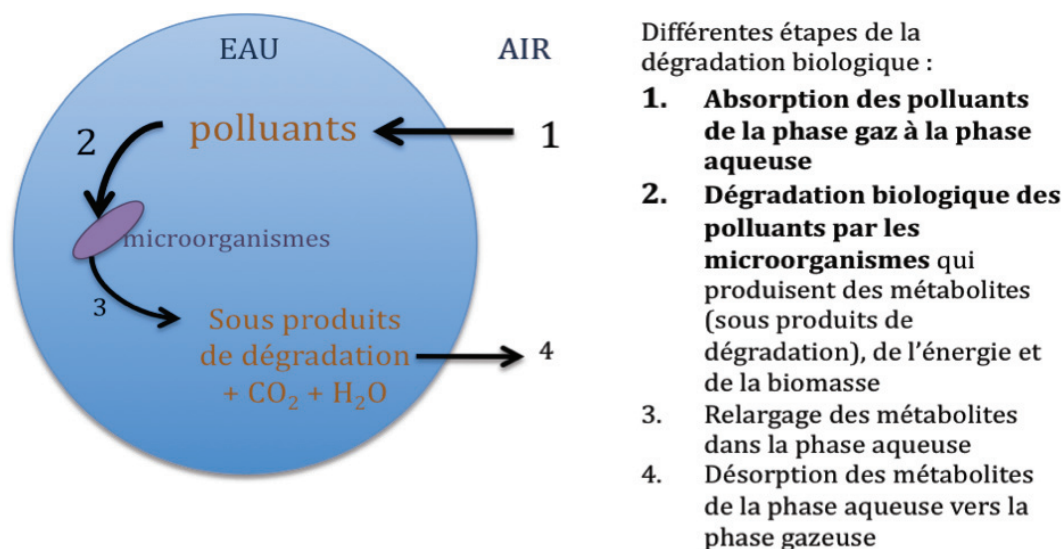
EAU

AIR

polluants

2

1

microorganismes

3

Sous produits de dégradation + $CO_2$ + $H_2O$

4

Différentes étapes de la dégradation biologique :

1. **Absorption des polluants de la phase gaz à la phase aqueuse**
2. **Dégradation biologique des polluants par les microorganismes** qui produisent des métabolites (sous produits de dégradation), de l'énergie et de la biomasse
3. Relargage des métabolites dans la phase aqueuse
4. Désorption des métabolites de la phase aqueuse vers la phase gazeuse